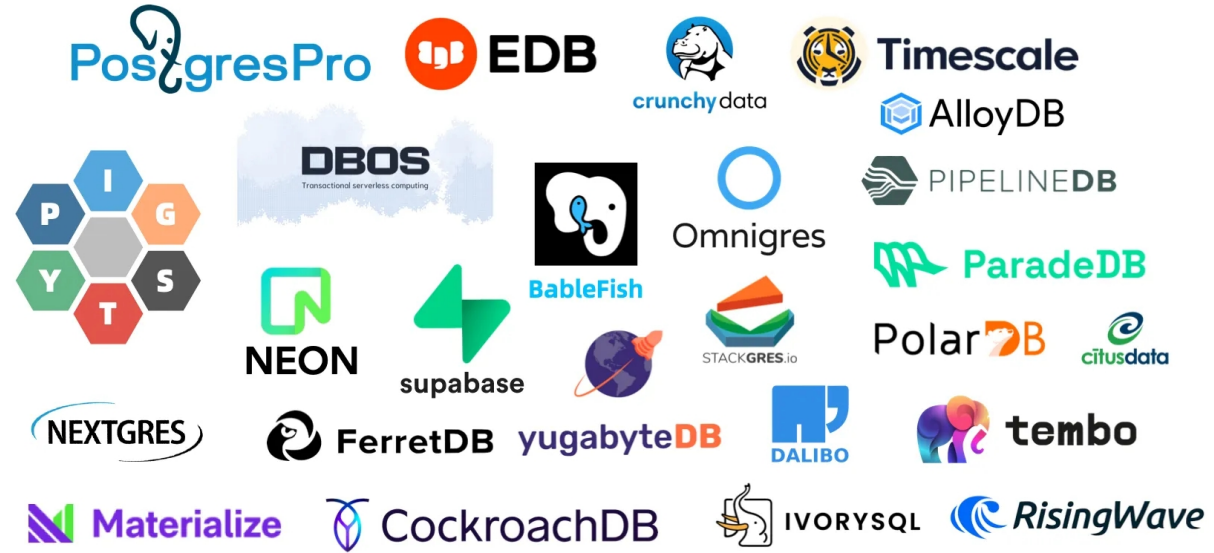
PostgresPro
EDB
crunchydata
Timescale
AlloyDB
DBOS
Transactional serverless computing
P
I
G
Y
T
S
BableFish
Omnigres
PIPELINEDB
ParadeDB
NEON
supabase
STACKGRES.io
PolarDB
citusdata
NEXTGRES
FerretDB
yugabyteDB
DALIBO
tembo
Materialize
CockroachDB
IVORYSQL
RisingWave